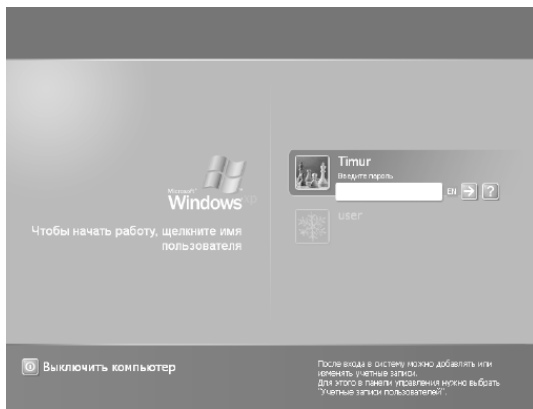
Microsoft
Windows xp

Чтобы начать работу, щелкните имя пользователя

Timur
Введите пароль
EN

user

Выключить компьютер

После входа в систему можно добавлять или изменять учетные записи.
Для этого в панели управления нужно выбрать "Учетные записи пользователей".